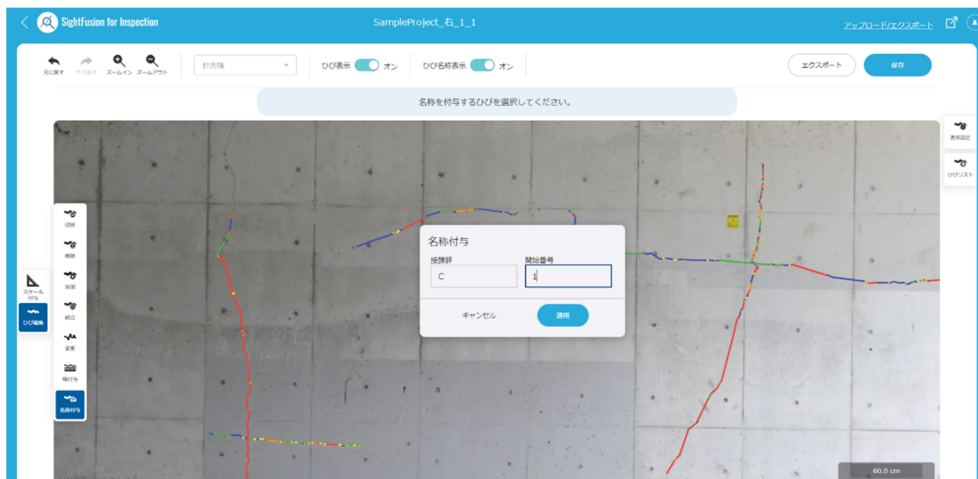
SightFusion for Inspection

SampleProject_右_1_1

アップロード/エクスポート

元に戻す　やり直す　ズームイン　ズームアウト

計測線

ひび表示 オン

ひび名称表示 オン

エクスポート

保存

名称を付与するひびを選択してください。

表示設定

ひびリスト

切除

削除

実測

結合

変更

幅付与

名称付与

スケール付与

ひび編集

名称付与

接頭辞

C

開始番号

1

キャンセル

適用

60.0 cm